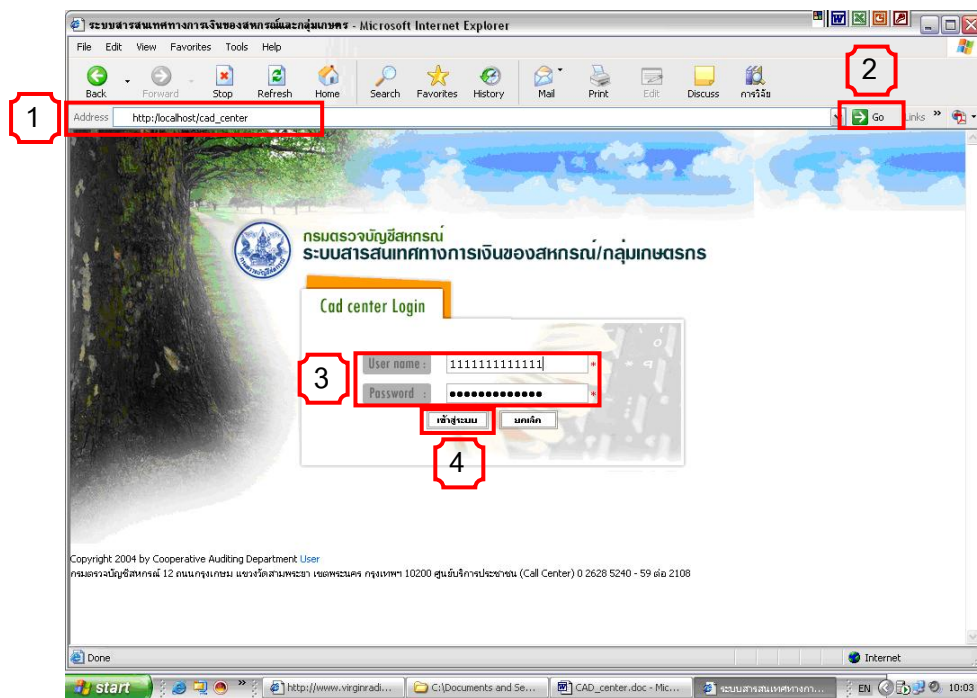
ระบบสารสนเทศทางการเงินของสหกรณ์และกลุ่มเกษตร - Microsoft Internet Explorer

File Edit View Favorites Tools Help

Back Forward Stop Refresh Home Search Favorites History Mail Print Edit Discuss การวิจัย

1

2

Address http://localhost/cad_center

Go Links

กรมตรวจบัญชีสหกรณ์
ระบบสารสนเทศทางการเงินของสหกรณ์/กลุ่มเกษตรกร

Cad center Login

3

User name : 1111111111111 *

Password : ●●●●●●●●●●●●● *

เข้าสู่ระบบ ยกเลิก

4

Copyright 2004 by Cooperative Auditing Department User
กรมตรวจบัญชีสหกรณ์ 12 ถนนกรุงเกษม แขวงวัดสามพระยา เขตพระนคร กรุงเทพฯ 10200 ศูนย์บริการประชาชน (Call Center) 0 2628 5240 - 59 ต่อ 2108

Done

Internet

start

http://www.virginradi...

C:\Documents and Se...

CAD_center.doc - Mic...

ระบบสารสนเทศทางก...

EN

10:03